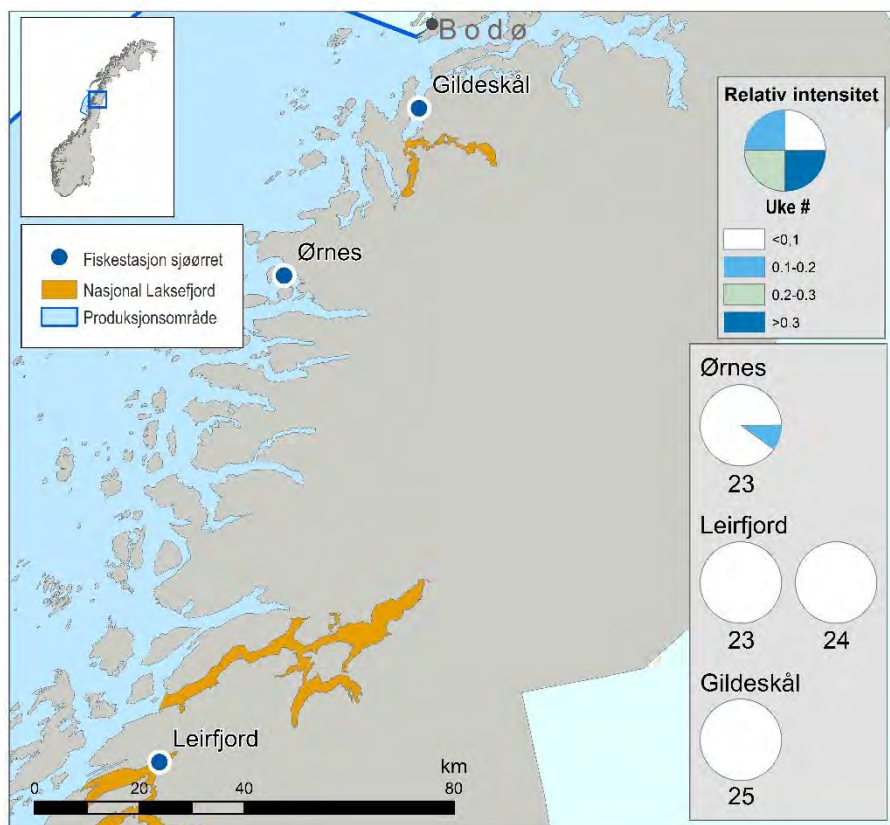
Bodø

Gildeskål

Ørnes

Leirfjord

Fiskestasjon sjøørret
Nasjonal Laksefjord
Produksjonsområde

Relativ intensitet
Uke #
<0,1
0.1-0.2
0.2-0.3
>0.3

Ørnes
23

Leirfjord
23
24

Gildeskål
25

0 20 40 80
km